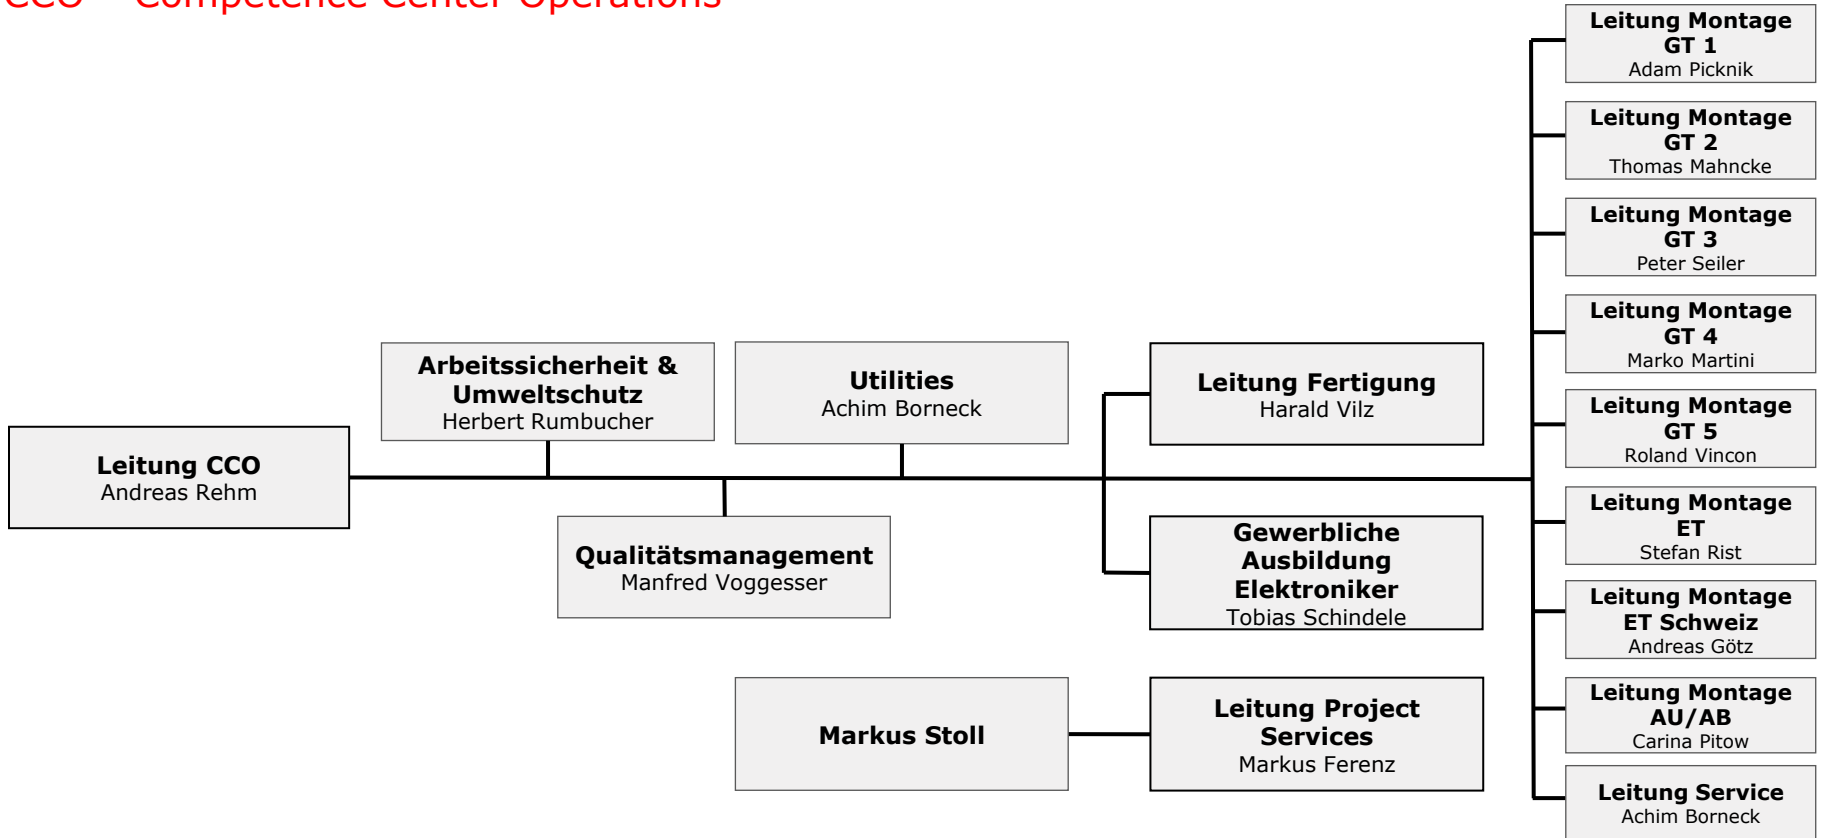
CCO – Competence Center Operations

Leitung CCO
Andreas Rehm

Arbeitssicherheit & Umweltschutz
Herbert Rumbucher

Utilities
Achim Borneck

Qualitätsmanagement
Manfred Voggesser

Leitung Fertigung
Harald Vilz

Gewerbliche Ausbildung Elektroniker
Tobias Schindele

Markus Stoll

Leitung Project Services
Markus Ferenz

Leitung Montage GT 1
Adam Picknik

Leitung Montage GT 2
Thomas Mahncke

Leitung Montage GT 3
Peter Seiler

Leitung Montage GT 4
Marko Martini

Leitung Montage GT 5
Roland Vincon

Leitung Montage ET
Stefan Rist

Leitung Montage ET Schweiz
Andreas Götz

Leitung Montage AU/AB
Carina Pitow

Leitung Service
Achim Borneck